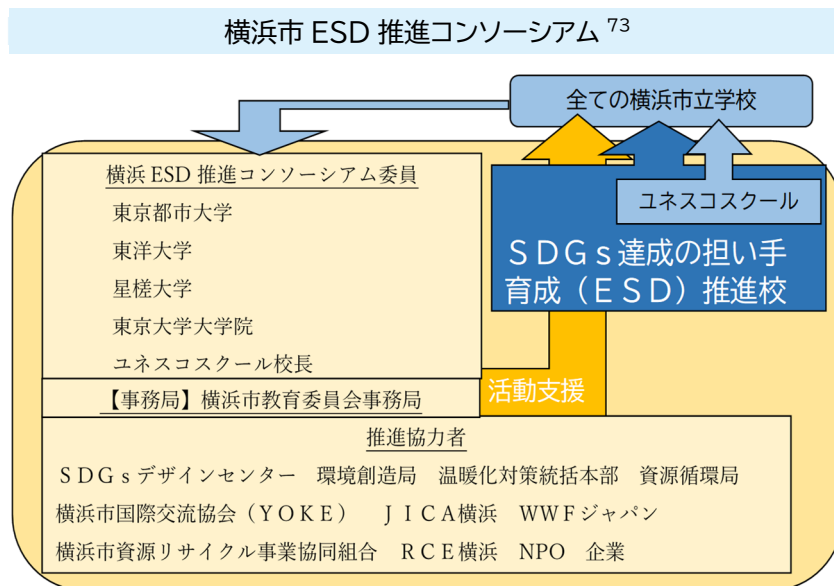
横浜市 ESD 推進コンソーシアム $^{73}$

全ての横浜市立学校

横浜 ESD 推進コンソーシアム委員
東京都市大学
東洋大学
星槎大学
東京大学大学院
ユネスコスクール校長

ユネスコスクール

ＳＤＧｓ達成の担い手育成（ＥＳＤ）推進校

【事務局】横浜市教育委員会事務局

活動支援

推進協力者
ＳＤＧｓデザインセンター　環境創造局　温暖化対策統括本部　資源循環局
横浜市国際交流協会（ＹＯＫＥ）　ＪＩＣＡ横浜　WWFジャパン
横浜市資源リサイクル事業協同組合　ＲＣＥ横浜　NPO　企業